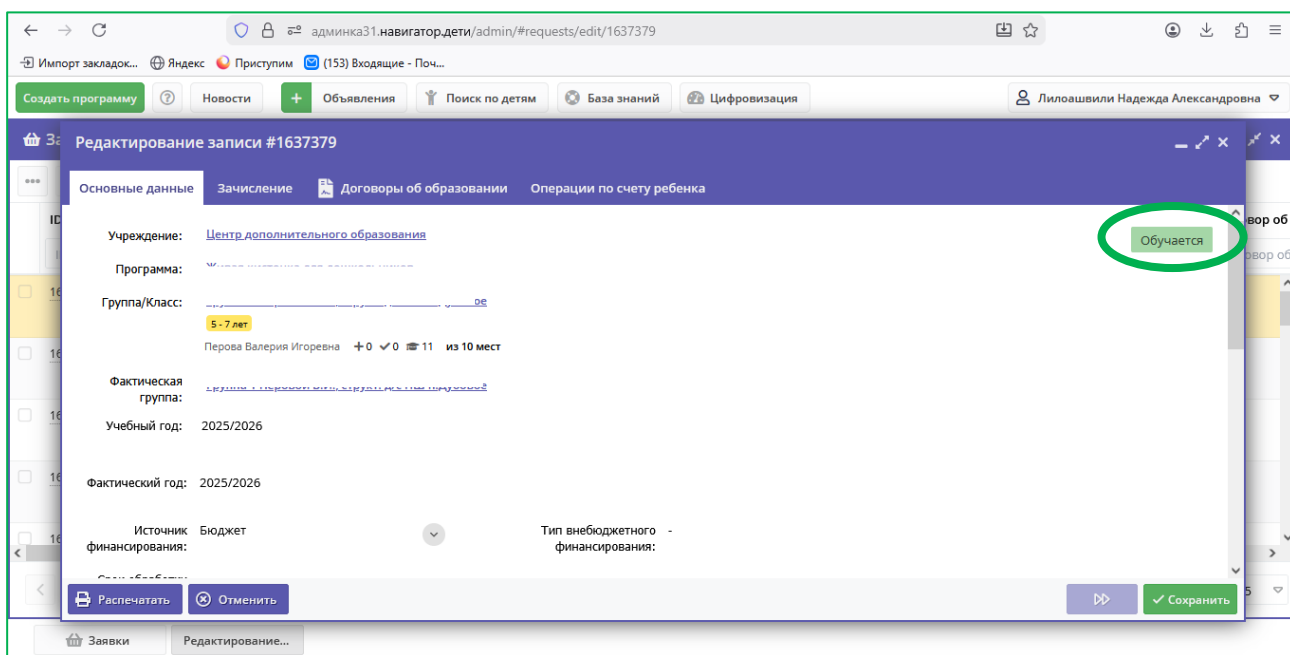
админка31.навигатор.дети/admin/#requests/edit/1637379

Импорт закладок... Яндекс Приступим (153) Входящие - Поч...

Создать программу Новости Объявления Поиск по детям База знаний Цифровизация Лилоашвили Надежда Александровна

Редактирование записи #1637379

Основные данные Зачисление Договоры об образовании Операции по счету ребенка

Учреждение: Центр дополнительного образования

Обучается

Программа: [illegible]

Группа/Класс: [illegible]

5 - 7 лет

Перова Валерия Игоревна +0 ✓0 11 из 10 мест

Фактическая группа: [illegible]

Учебный год: 2025/2026

Фактический год: 2025/2026

Источник финансирования: Бюджет

Тип внебюджетного финансирования: -

Распечатать Отменить Сохранить

Заявки Редактирование...